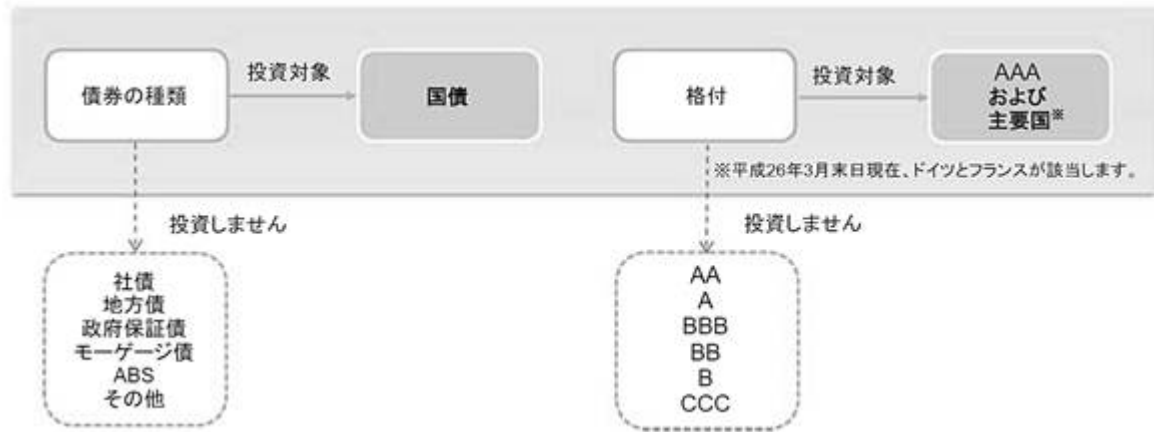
債券の種類

投資対象

国債

格付

投資対象

AAA
および
主要国※

※平成26年3月末日現在、ドイツとフランスが該当します。

投資しません

社債
地方債
政府保証債
モーゲージ債
ABS
その他

投資しません

AA
A
BBB
BB
B
CCC